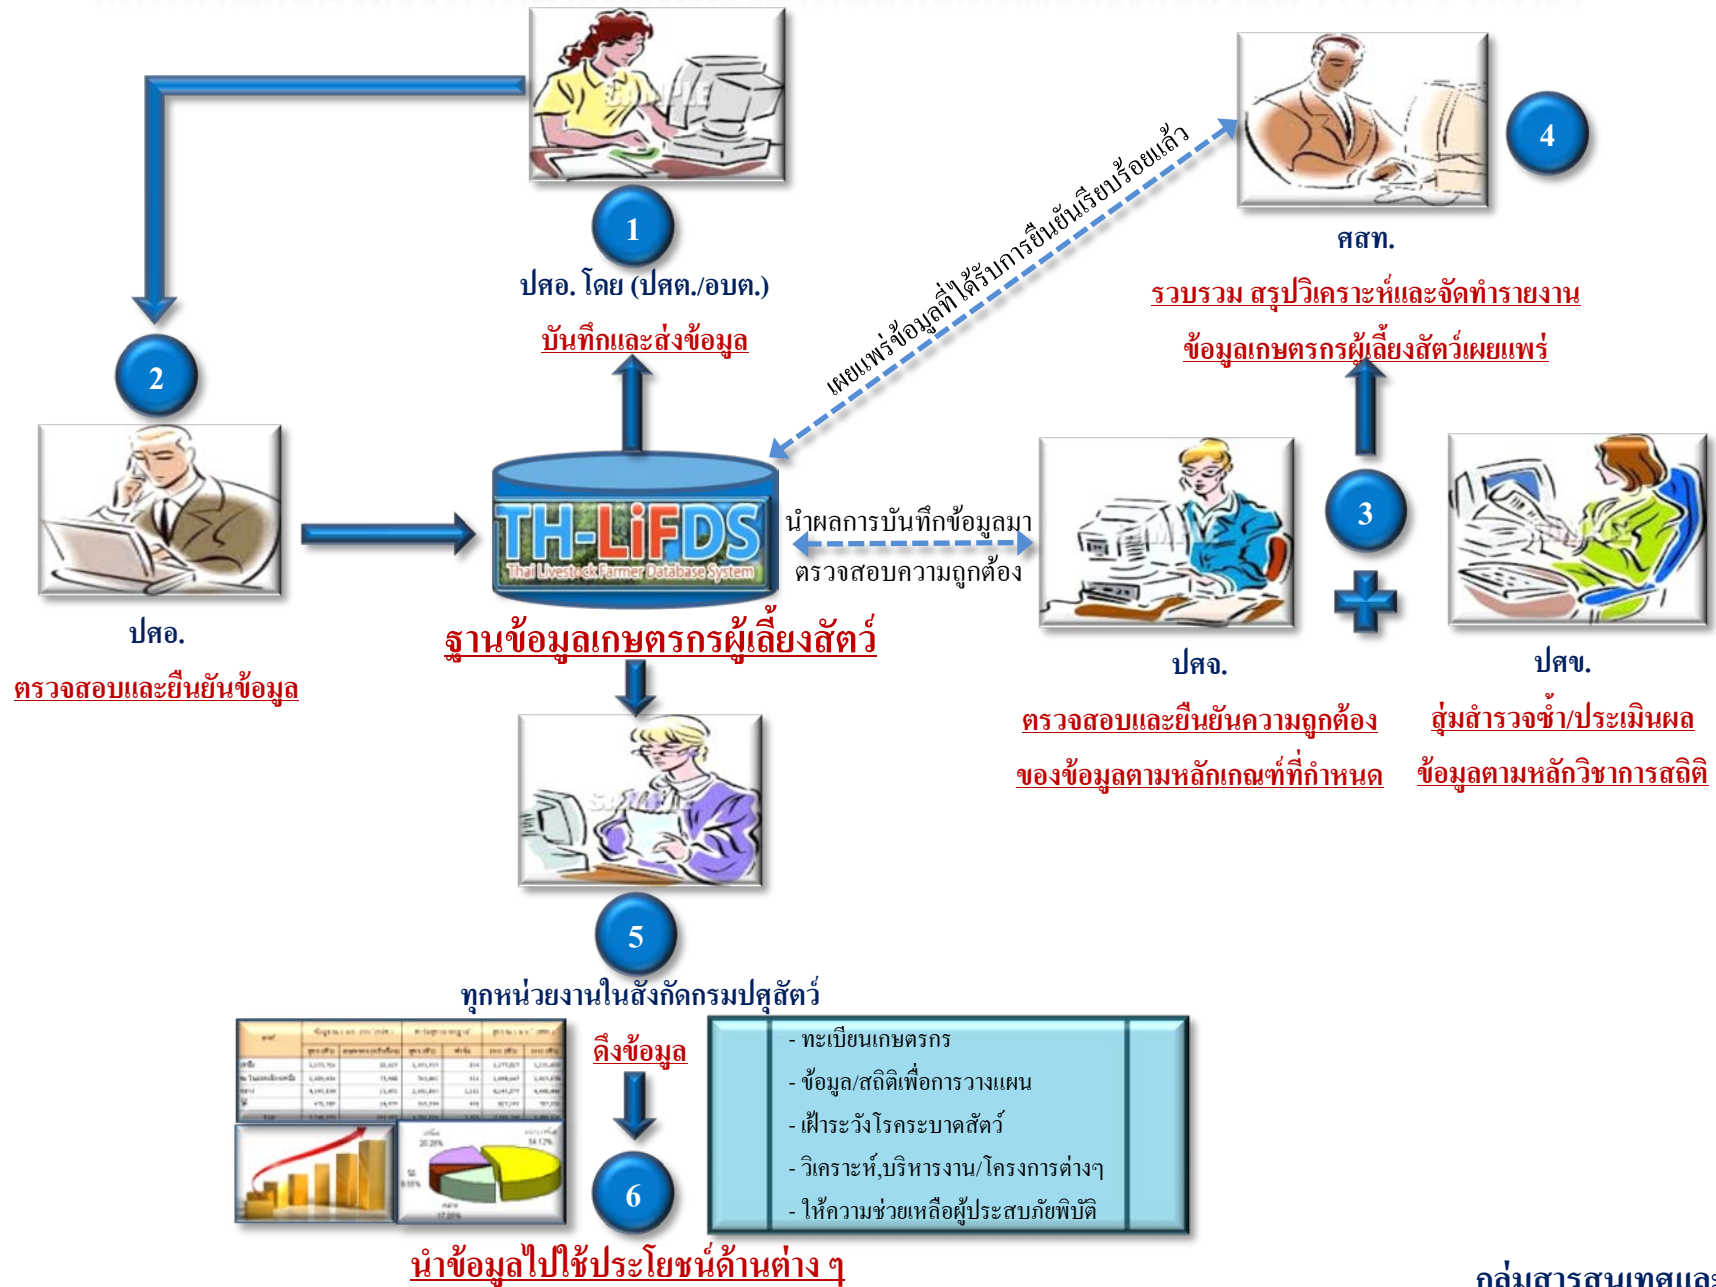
1

ปศอ. โดย (ปศต./อบต.)

บันทึกและส่งข้อมูล

2

ปศอ.

ตรวจสอบและยืนยันข้อมูล

TH-LiFDS
Thai Livestock Farmer Database System

ฐานข้อมูลเกษตรกรผู้เลี้ยงสัตว์

เผยแพร่ข้อมูลที่ได้รับการยืนยันเรียบร้อยแล้ว

4

ศสท.

รวบรวม สรุปวิเคราะห์และจัดทำรายงาน

ข้อมูลเกษตรกรผู้เลี้ยงสัตว์เผยแพร่

นำผลการบันทึกข้อมูลมา

ตรวจสอบความถูกต้อง

3

ปศจ.

ตรวจสอบและยืนยันความถูกต้อง

ของข้อมูลตามหลักเกณฑ์ที่กำหนด

ปศข.

สุ่มสำรวจซ้ำ/ประเมินผล

ข้อมูลตามหลักวิชาการสถิติ

5

ทุกหน่วยงานในสังกัดกรมปศุสัตว์

ดึงข้อมูล

6

- ทะเบียนเกษตรกร
- ข้อมูล/สถิติเพื่อการวางแผน
- เฝ้าระวังโรคระบาดสัตว์
- วิเคราะห์,บริหารงาน/โครงการต่างๆ
- ให้ความช่วยเหลือผู้ประสบภัยพิบัติ

นำข้อมูลไปใช้ประโยชน์ด้านต่าง ๆ

กลุ่มสารสนเทศและ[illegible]